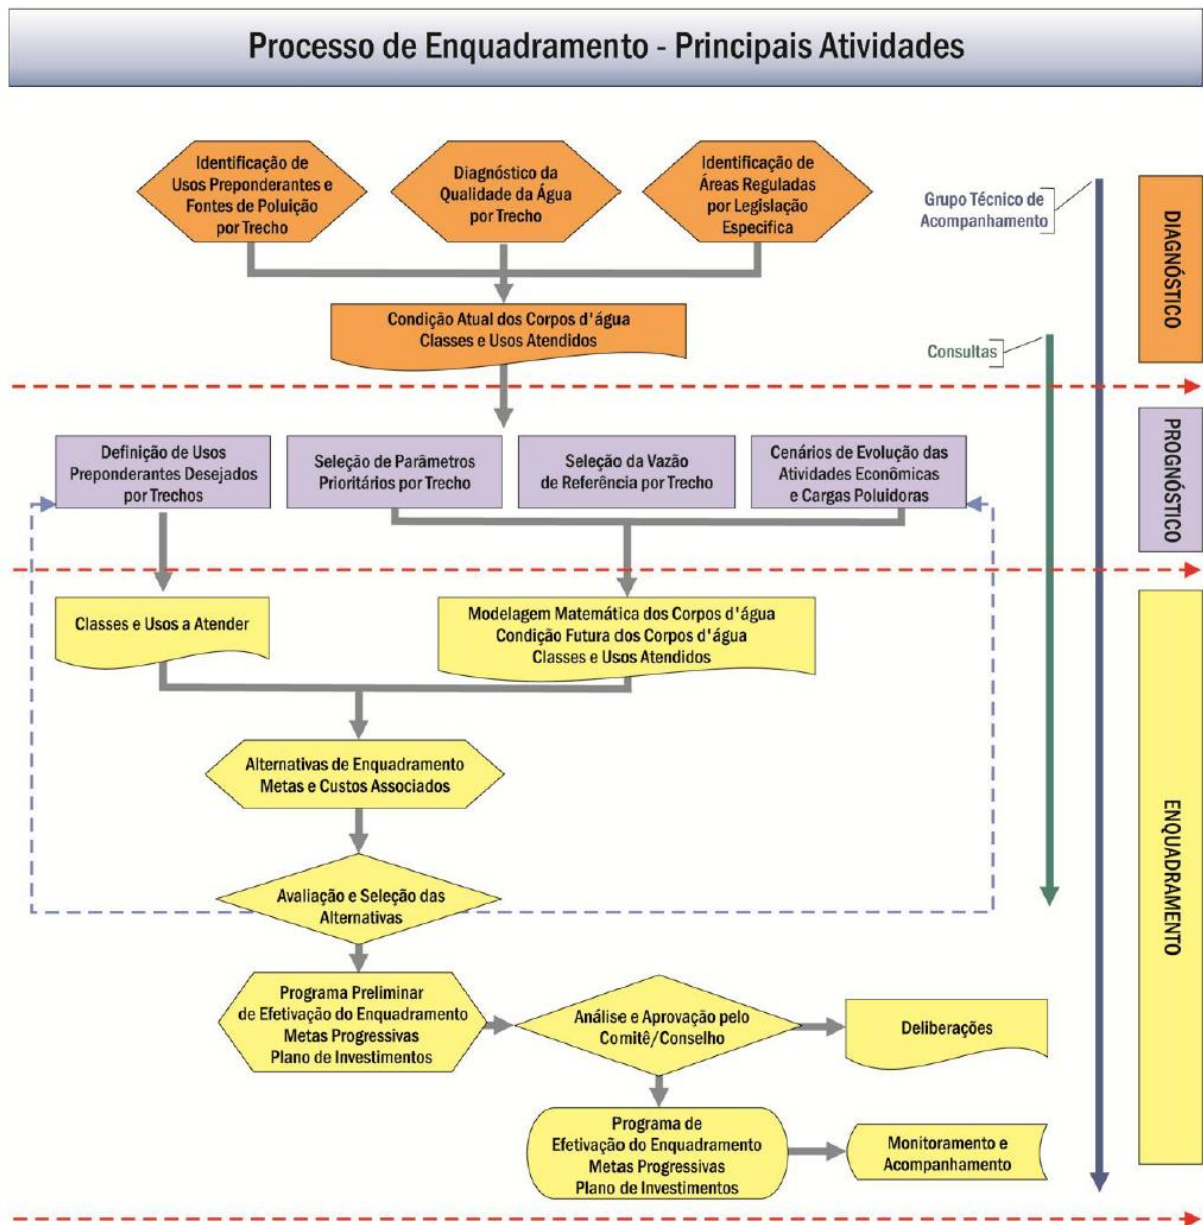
Processo de Enquadramento - Principais Atividades

Identificação de Usos Preponderantes e Fontes de Poluição por Trecho

Diagnóstico da Qualidade da Água por Trecho

Identificação de Áreas Reguladas por Legislação Específica

Grupo Técnico de Acompanhamento

DIAGNÓSTICO

Condição Atual dos Corpos d'água Classes e Usos Atendidos

Consultas

PROGNÓSTICO

Definição de Usos Preponderantes Desejados por Trechos

Seleção de Parâmetros Prioritários por Trecho

Seleção da Vazão de Referência por Trecho

Cenários de Evolução das Atividades Econômicas e Cargas Poluidoras

Classes e Usos a Atender

Modelagem Matemática dos Corpos d'água Condição Futura dos Corpos d'água Classes e Usos Atendidos

ENQUADRAMENTO

Alternativas de Enquadramento Metas e Custos Associados

Avaliação e Seleção das Alternativas

Programa Preliminar de Efetivação do Enquadramento Metas Progressivas Plano de Investimentos

Análise e Aprovação pelo Comitê/Conselho

Deliberações

Programa de Efetivação do Enquadramento Metas Progressivas Plano de Investimentos

Monitoramento e Acompanhamento